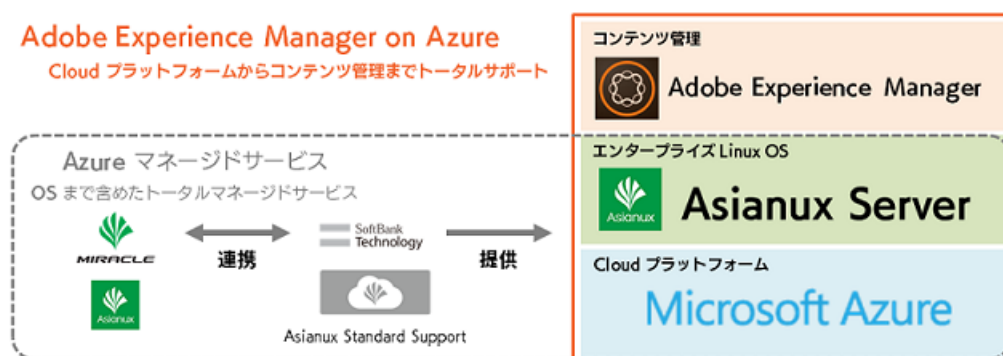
Adobe Experience Manager on Azure

Cloud プラットフォームからコンテンツ管理までトータルサポート

Azure マネージドサービス

OS まで含めたトータルマネージドサービス

MIRACLE

Asianux

連携

SoftBank Technology

提供

Asianux Standard Support

コンテンツ管理

Adobe Experience Manager

エンタープライズ Linux OS

Asianux

Asianux Server

Cloud プラットフォーム

Microsoft Azure